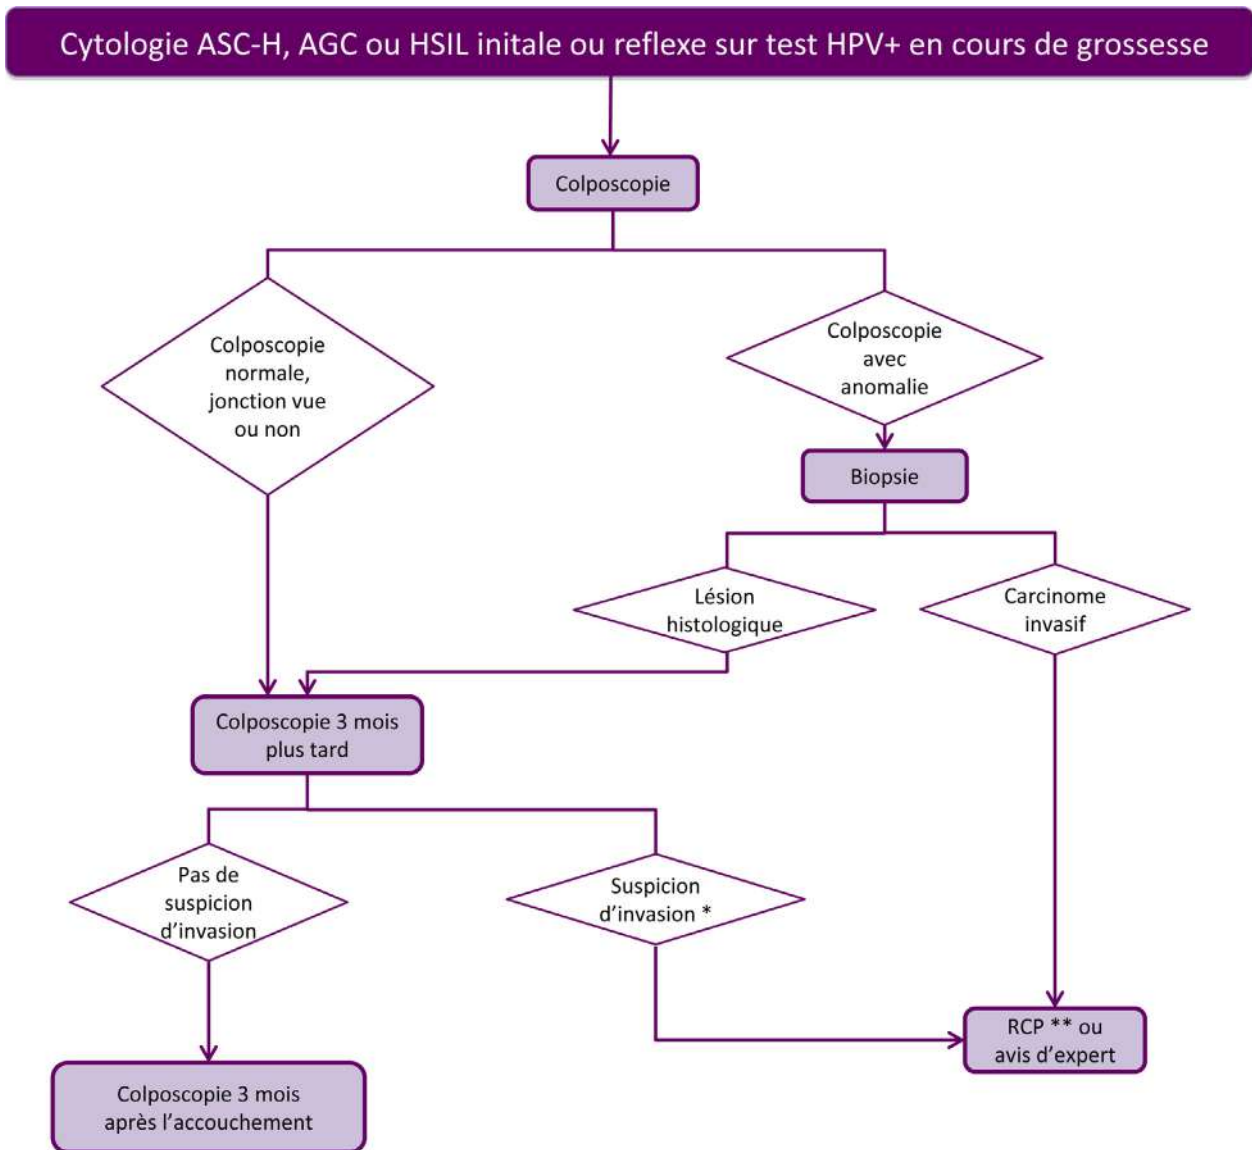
Cytologie ASC-H, AGC ou HSIL initale ou reflexe sur test HPV+ en cours de grossesse

Colposcopie

Colposcopie normale, jonction vue ou non

Colposcopie avec anomalie

Biopsie

Lésion histologique

Carcinome invasif

Colposcopie 3 mois plus tard

Pas de suspicion d'invasion

Suspicion d'invasion *

Colposcopie 3 mois après l'accouchement

RCP ** ou avis d'expert